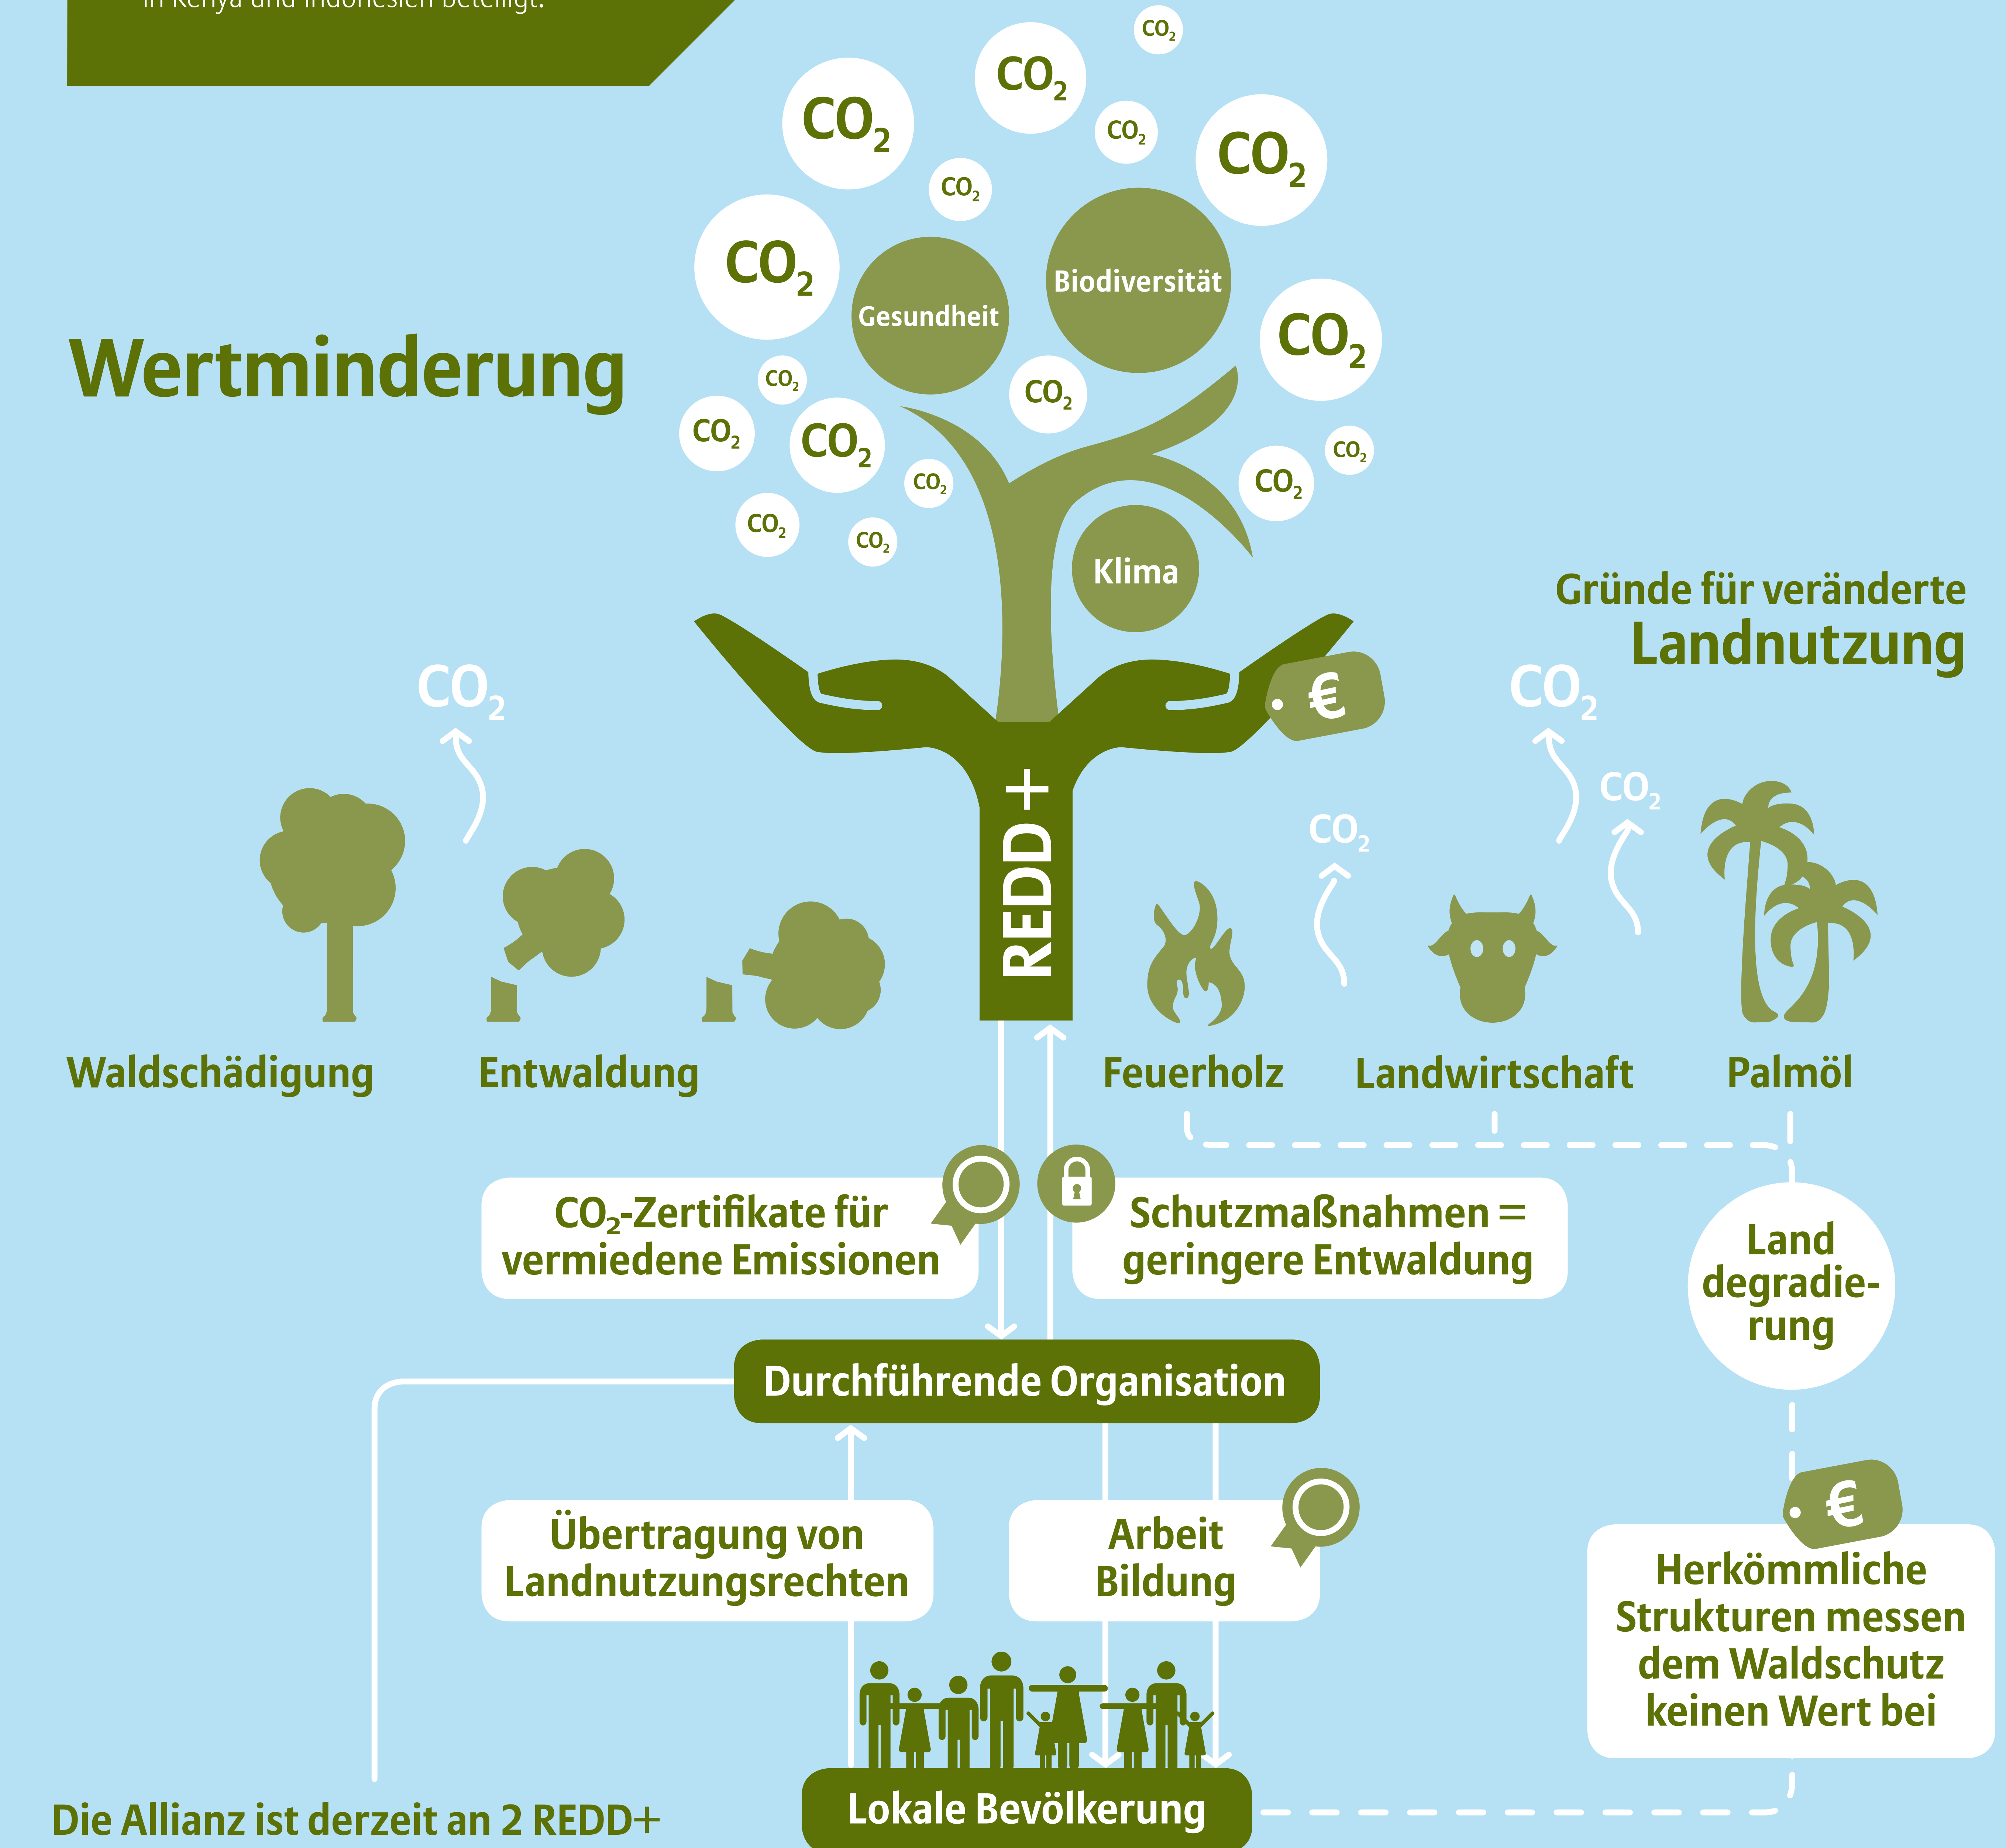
in Kenya und Indonesien beteiligt.

Wertminderung

$CO_2$ $CO_2$ $CO_2$ $CO_2$ $CO_2$ $CO_2$ $CO_2$ $CO_2$ $CO_2$ $CO_2$ $CO_2$ $CO_2$ $CO_2$ $CO_2$ $CO_2$ $CO_2$ $CO_2$

Gesundheit

Biodiversität

Klima

€

REDD+

Gründe für veränderte Landnutzung

$CO_2$

$CO_2$

$CO_2$

$CO_2$

$CO_2$

Waldschädigung

Entwaldung

Feuerholz

Landwirtschaft

Palmöl

$CO_2$-Zertifikate für vermiedene Emissionen

Schutzmaßnahmen = geringere Entwaldung

Land degradierung

Durchführende Organisation

Übertragung von Landnutzungsrechten

Arbeit Bildung

€

Herkömmliche Strukturen messen dem Waldschutz keinen Wert bei

Lokale Bevölkerung

Die Allianz ist derzeit an 2 REDD+